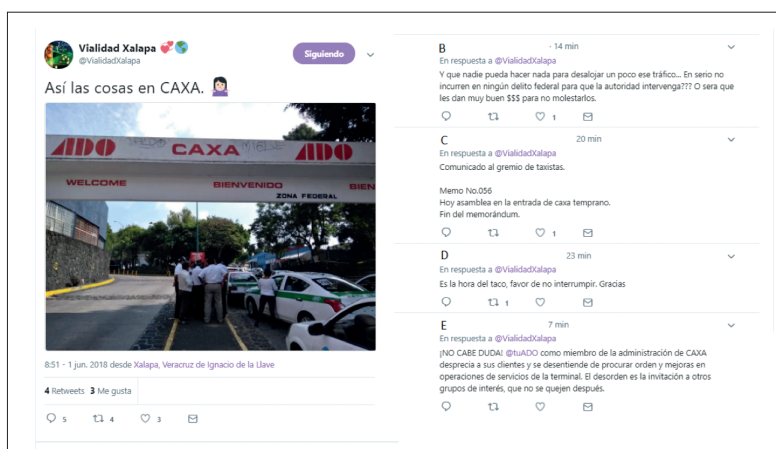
Vialidad Xalapa 💞🌎
@VialidadXalapa

Siguiendo

Así las cosas en CAXA. 🙅🏻‍♀️

ADO CAXA ADO
WELCOME BIENVENIDO BIEN
ZONA FEDERAL

8:51 - 1 jun. 2018 desde Xalapa, Veracruz de Ignacio de la Llave

4 Retweets 3 Me gusta

5 4 3

B · 14 min
En respuesta a @VialidadXalapa
Y que nadie pueda hacer nada para desalojar un poco ese tráfico... En serio no incurren en ningún delito federal para que la autoridad intervenga??? O sera que les dan muy buen $$$ para no molestarlos.
1

C 20 min
En respuesta a @VialidadXalapa
Comunicado al gremio de taxistas.

Memo No.056
Hoy asamblea en la entrada de caxa temprano.
Fin del memorándum.
1

D 23 min
En respuesta a @VialidadXalapa
Es la hora del taco, favor de no interrumpir. Gracias
1

E 7 min
En respuesta a @VialidadXalapa
¡NO CABE DUDA! @tuADO como miembro de la administración de CAXA desprecia a sus clientes y se desentiende de procurar orden y mejoras en operaciones de servicios de la terminal. El desorden es la invitación a otros grupos de interés, que no se quejen después.